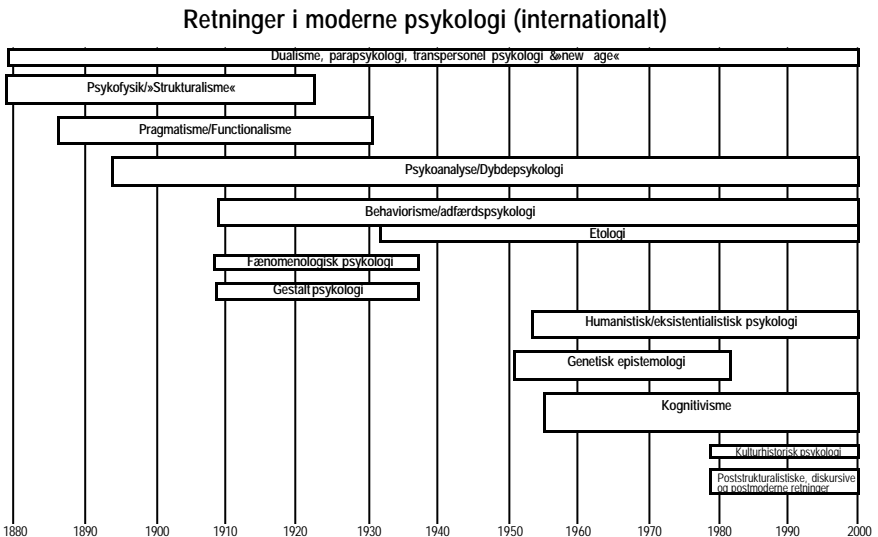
Retninger i moderne psykologi (internationalt)

Dualisme, parapsykologi, transpersonel psykologi &»new age«

Psykofysik/»Strukturalisme«

Pragmatisme/Functionalisme

Psykoanalyse/Dybdepsykologi

Behaviorisme/adfærdspsykologi

Etologi

Fænomenologisk psykologi

Gestaltpsykologi

Humanistisk/eksistentialistisk psykologi

Genetisk epistemologi

Kognitivisme

Kulturhistorisk psykologi

Poststrukturalistiske, diskursive og postmoderne retninger

1880 1890 1900 1910 1920 1930 1940 1950 1960 1970 1980 1990 2000